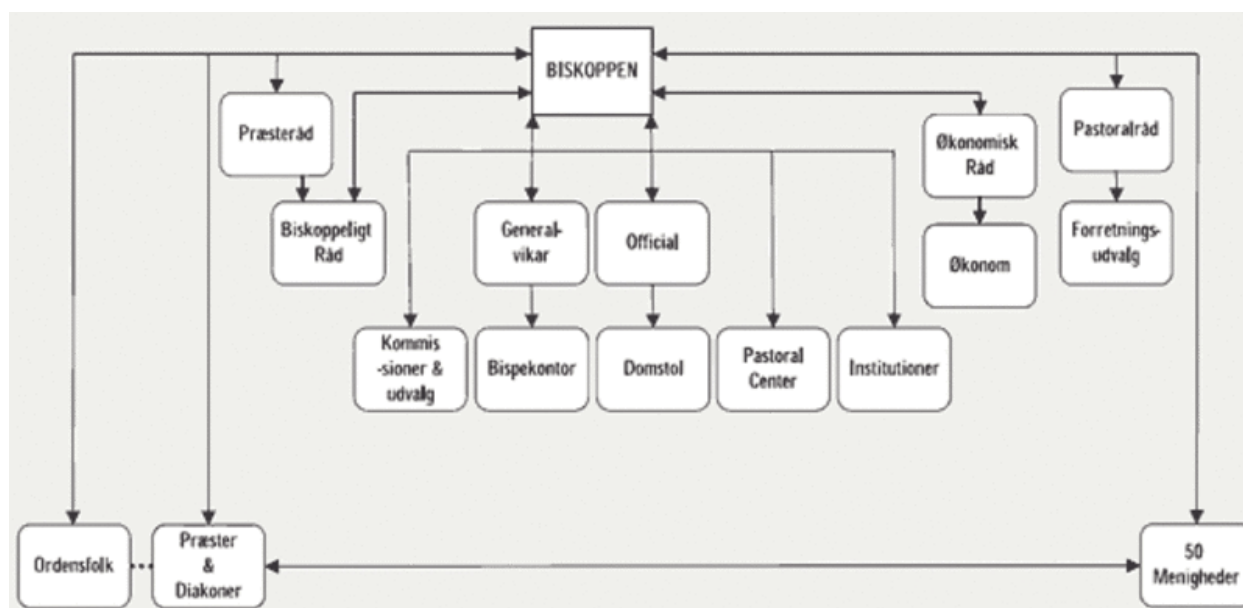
BISKOPPEN

Præsteråd

Biskoppeligt Råd

Økonomisk Råd

Økonom

Pastoralråd

Forretnings-udvalg

General-vikar

Official

Kommis-sioner & udvalg

Bispekontor

Domstol

Pastoral Center

Institutioner

Ordensfolk

Præster & Diakoner

50 Menigheder